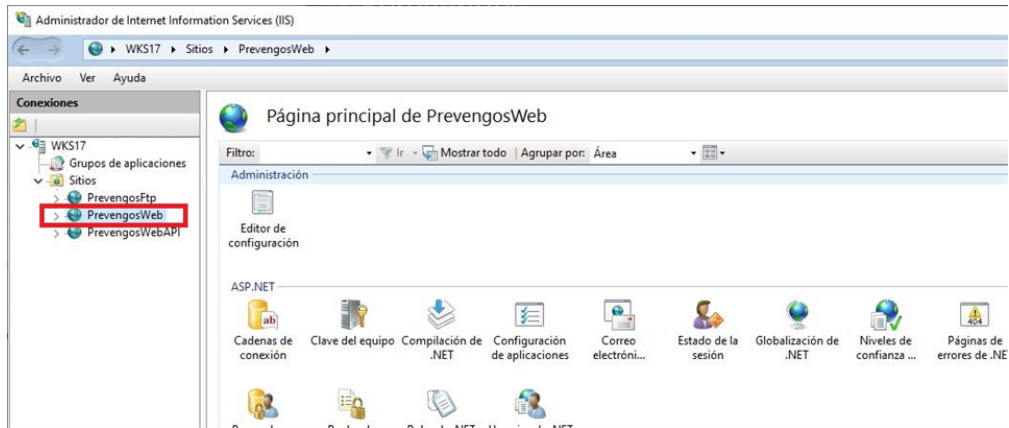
Administrador de Internet Information Services (IIS)

WKS17 ▸ Sitios ▸ PrevengosWeb ▸

Archivo Ver Ayuda

Conexiones

WKS17
Grupos de aplicaciones
Sitios
PrevengosFtp
PrevengosWeb
PrevengosWebAPI

Página principal de PrevengosWeb

Filtro: Ir Mostrar todo | Agrupar por: Área

Administración

Editor de configuración

ASP.NET

Cadenas de conexión
Clave del equipo
Compilación de .NET
Configuración de aplicaciones
Correo electróni...
Estado de la sesión
Globalización de .NET
Niveles de confianza ...
Páginas de errores de .NE

404

ab

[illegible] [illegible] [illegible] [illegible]